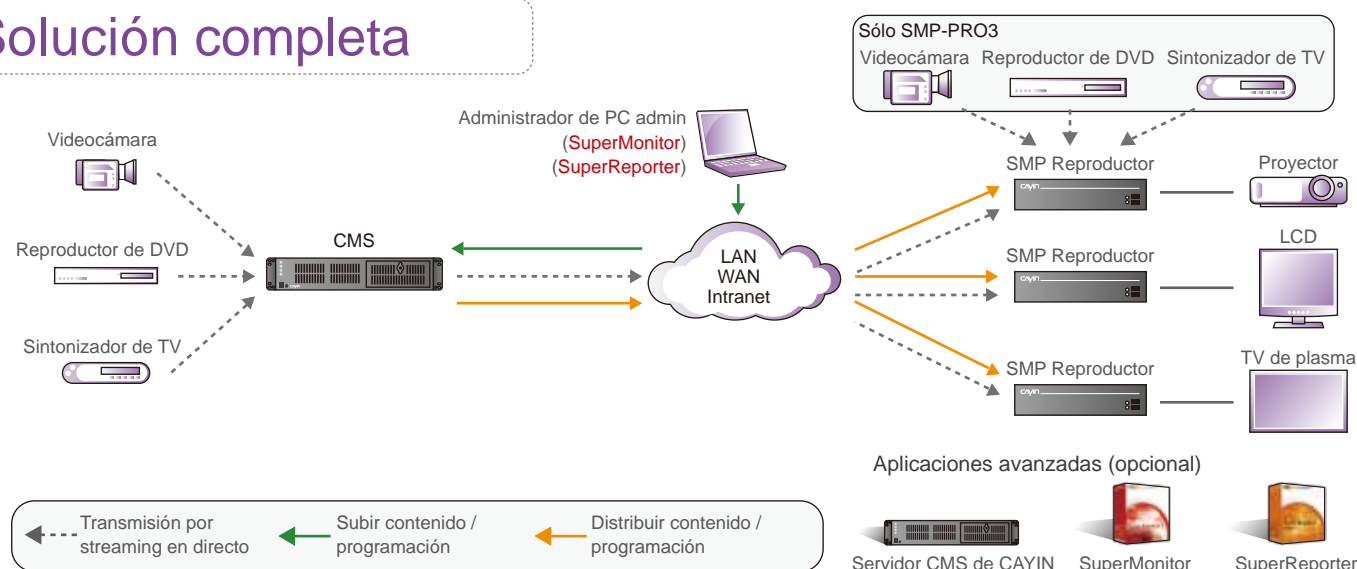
Solución completa

Sólo SMP-PRO3
Videocámara
Reproductor de DVD
Sintonizador de TV

Videocámara

Administrador de PC admin
(SuperMonitor)
(SuperReporter)

Reproductor de DVD

CMS

LAN
WAN
Intranet

Sintonizador de TV

SMP Reproductor
Proyector

SMP Reproductor
LCD

SMP Reproductor
TV de plasma

Aplicaciones avanzadas (opcional)

Transmisión por streaming en directo
Subir contenido / programación
Distribuir contenido / programación

Servidor CMS de CAYIN
SuperMonitor
SuperReporter